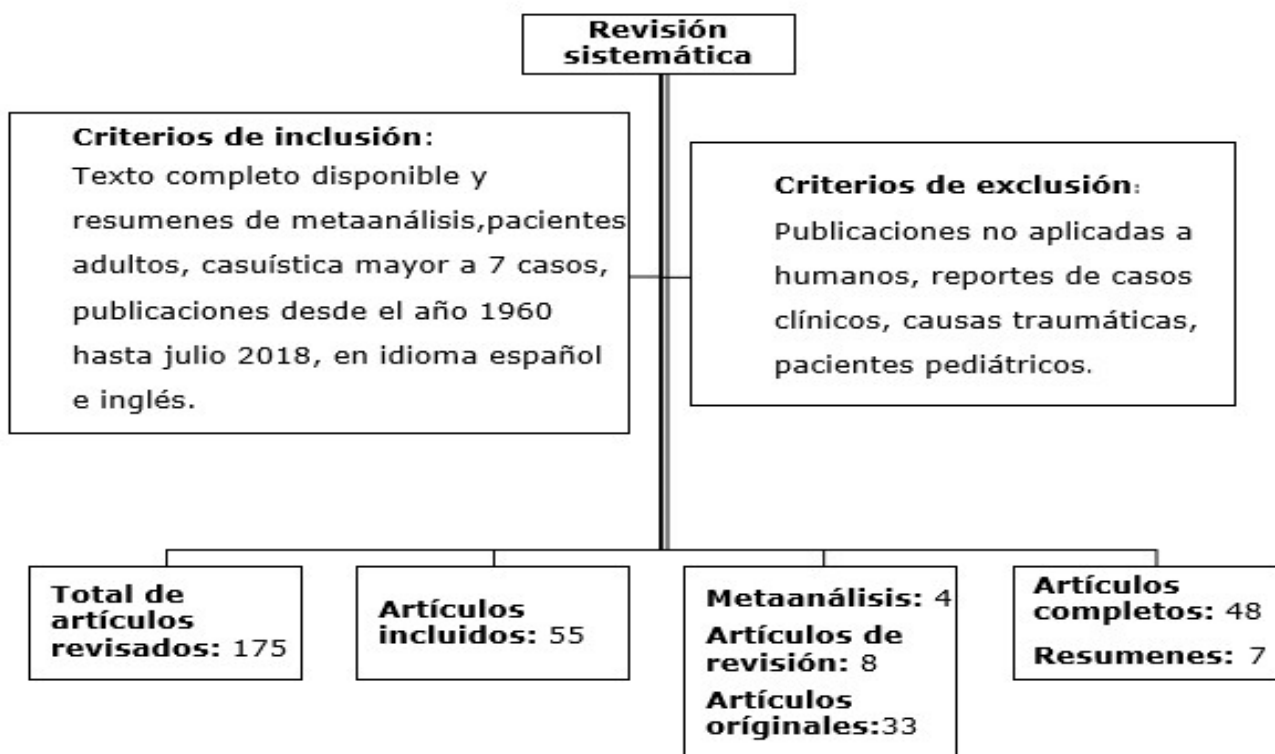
Revisión sistemática

Criterios de inclusión:
Texto completo disponible y resumenes de metaanálisis,pacientes adultos, casuística mayor a 7 casos, publicaciones desde el año 1960 hasta julio 2018, en idioma español e inglés.

Criterios de exclusión:
Publicaciones no aplicadas a humanos, reportes de casos clínicos, causas traumáticas, pacientes pediátricos.

Total de artículos revisados: 175

Artículos incluidos: 55

Metaanálisis: 4
Artículos de revisión: 8
Artículos oríginales:33

Artículos completos: 48
Resumenes: 7